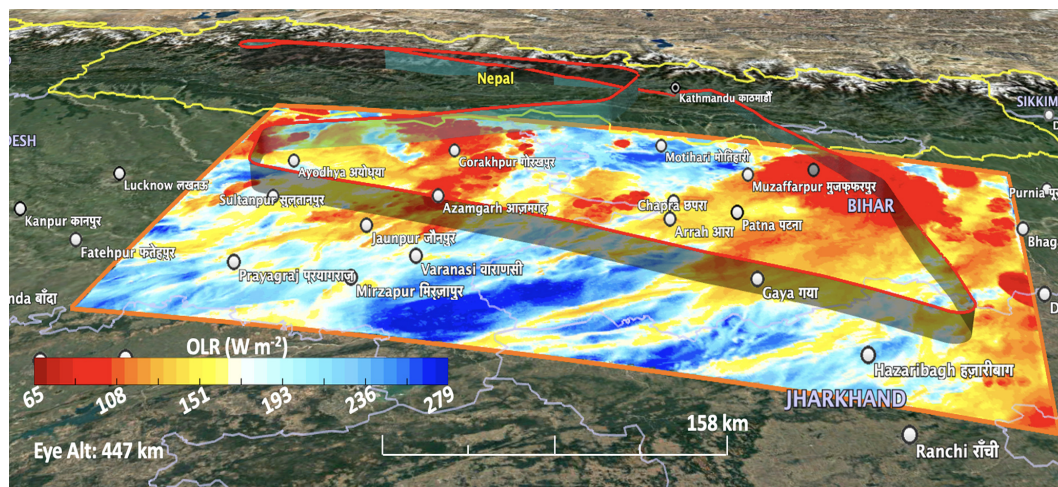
Nepal
Kathmandu काठमाडौं
SIKKIM
DESH
Ayodhya अयोध्या
Gorakhpur गोरखपुर
Motihari मोतिहारी
Muzaffarpur मुज़फ़्फ़रपुर
Lucknow लखनऊ
Sultanpur सुल्तानपुर
Azamgarh आज़मगढ़
Chapra छपरा
Patna पटना
BIHAR
Purnia
Kanpur कानपुर
Arrah आरा
Bhag
Fatehpur फ़तेहपुर
Jaunpur जौनपुर
Prayagraj प्रयागराज
Varanasi वाराणसी
nda बाँदा
Mirzapur मिर्ज़ापुर
Gaya गया
D
OLR (W m$^{-2}$)
Hazaribagh हज़ारीबाग
65
108
151
193
236
279
JHARKHAND
158 km
Eye Alt: 447 km
Ranchi राँची